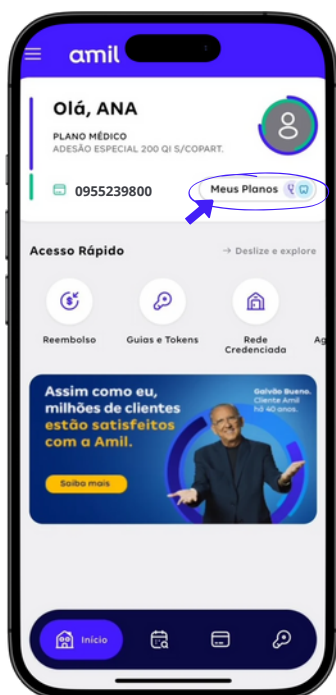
amil

Olá, ANA

PLANO MÉDICO
ADESÃO ESPECIAL 200 QI S/COPART.

0955239800

Meus Planos

Acesso Rápido

→ Deslize e explore

Reembolso

Guias e Tokens

Rede Credenciada

Ag

Assim como eu, milhões de clientes estão satisfeitos com a Amil.

Galvão Bueno. Cliente Amil há 40 anos.

Saiba mais

Início